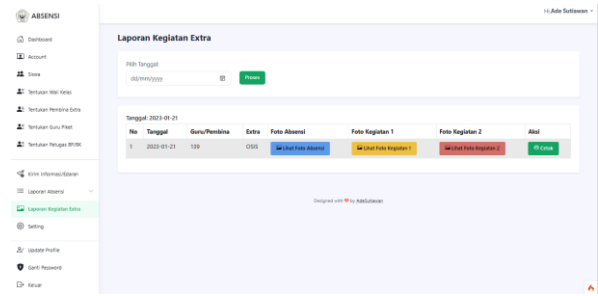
ABSENSI

Hi, Ade Suttawan

Dashboard
Account
Siswa
Tentukan Wali Kelas
Tentukan Pembina Extra
Tentukan Guru Piket
Tentukan Petugas BP/BK
Kirim Informasi/Edaran
Laporan Absensi
Laporan Kegiatan Extra
Setting
Update Profile
Ganti Password
Keluar

Laporan Kegiatan Extra

Pilih Tanggal
dd/mm/yyyy
Proses

Tanggal: 2023-01-21

| No | Tanggal | Guru/Pembina | Extra | Foto Absensi | Foto Kegiatan 1 | Foto Kegiatan 2 | Aksi |
|---|---|---|---|---|---|---|---|
| 1 | 2023-01-21 | 139 | OSIS | Lihat Foto Absensi | Lihat Foto Kegiatan 1 | Lihat Foto Kegiatan 2 | Cetak |

Designed with ♥ by AdeSuttawan